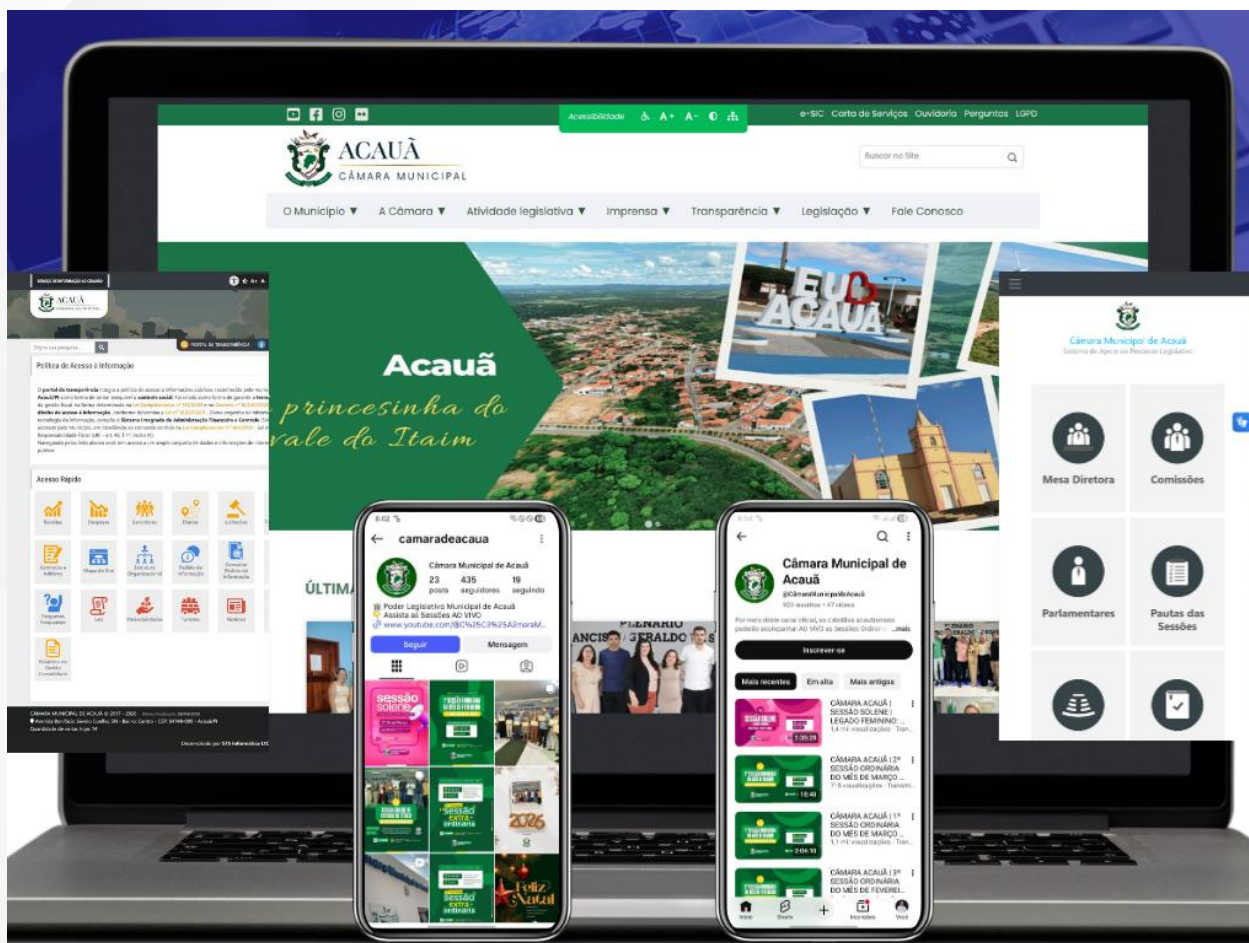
Acessibilidade A+ A-

e-SIC Carta de Serviços Ouvidoria Perguntas LGPD

ACAUÃ
CÂMARA MUNICIPAL

Buscar no Site

O Município ▼ A Câmara ▼ Atividade legislativa ▼ Imprensa ▼ Transparência ▼ Legislação ▼ Fale Conosco

Acauã
princesinha do vale do Itaim

EU ACAUÃ

ÚLTIMA

ACAUÃ

Política de Acesso à Informação

Acesso Rápido

Receitas Despesas Servidores Diárias Licitações
Contratos e Aditivos Mapa do Site Estrutura Organizacional Pedido de Informação Consultar Pedido de Informação
Perguntas Frequentes Leis Responsabilidade Terceiros Notícias
Relatório de Gestão Consolidado

CÂMARA MUNICIPAL DE ACAUÃ © 2017 - 2026

Desenvolvido por STS Informática LTDA

8:02
camaradeacaua
Câmara Municipal de Acauã
23 posts 435 seguidores 19 seguindo
🏛 Poder Legislativo Municipal de Acauã
Assista as Sessões AO VIVO
www.youtube.com/@C%25C3%25A2maraM...
Seguir Mensagem

sessão solene
sessão extra ordinária
2026
Feliz Natal

PLENÁRIO
ANCISCO GERALDO

Câmara Municipal de Acauã
@CâmaraMunicipalAcauã
Inscrever-se
Mais recentes Em alta Mais antigas
CÂMARA ACAUÃ | SESSÃO SOLENE | LEGADO FEMININO: ...
CÂMARA ACAUÃ | 2ª SESSÃO ORDINÁRIA DO MÊS DE MARÇO ...
CÂMARA ACAUÃ | 1ª SESSÃO ORDINÁRIA DO MÊS DE MARÇO ...
CÂMARA ACAUÃ | 3ª SESSÃO ORDINÁRIA DO MÊS DE FEVEREI...
Início Shorts Inscrições Você

Câmara Municipal de Acauã
Sistema de Apoio ao Processo Legislativo
Mesa Diretora
Comissões
Parlamentares
Pautas das Sessões